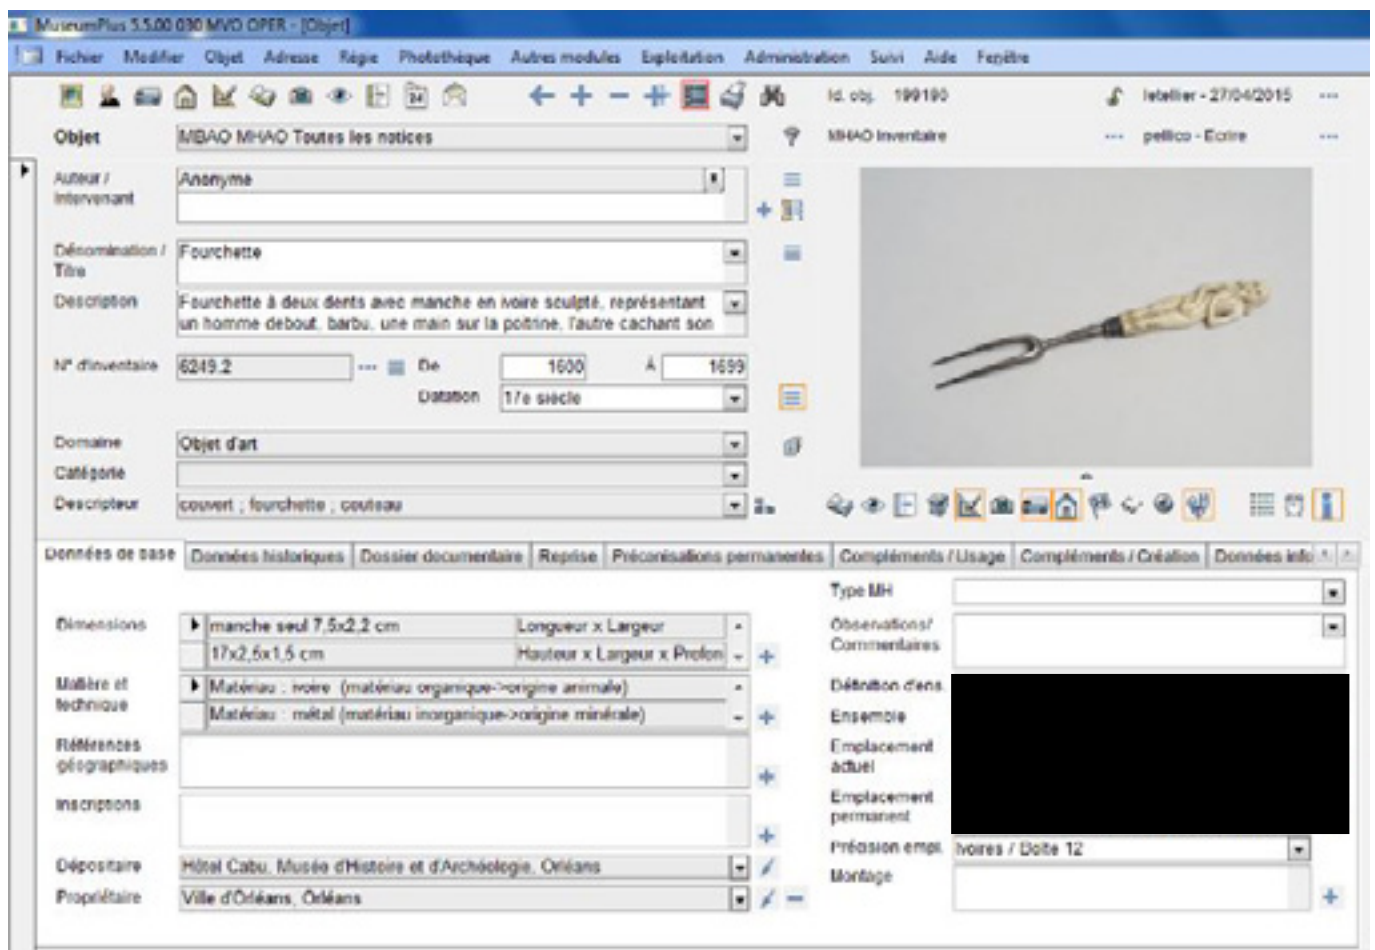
MuseumPlus 5.5.00 030 MVO OPER - [Objet]

Fichier Modifier Objet Adresse Régie Photothèque Autres modules Exploitation Administration Suivi Aide Fenêtre

Id. obj. 199190
letellier - 27/04/2015 ...

Objet MBAO MHAO Toutes les notices
MHAO Inventaire ... pellico - Ecrire ...

Auteur / Intervenant Anonyme

Dénomination / Titre Fourchette

Description Fourchette à deux dents avec manche en ivoire sculpté, représentant un homme debout, barbu, une main sur la poitrine, l'autre cachant son

N° d'inventaire 6249.2 De 1600 À 1699
Datation 17e siècle

Domaine Objet d'art
Catégorie
Descripteur couvert ; fourchette ; couteau

Données de base | Données historiques | Dossier documentaire | Reprise | Préconisations permanentes | Compléments / Usage | Compléments / Création | Données info

Dimensions
| manche seul 7,5x2,2 cm | Longueur x Largeur |
| 17x2,6x1,5 cm | Hauteur x Largeur x Profon |

Matière et technique
Matériau : ivoire (matériau organique->origine animale)
Matériau : métal (matériau inorganique->origine minérale)

Références géographiques

Inscriptions

Dépositaire Hôtel Cabu, Musée d'Histoire et d'Archéologie, Orléans
Propriétaire Ville d'Orléans, Orléans

Type MH
Observations/ Commentaires
Définition d'ens.
Ensemble
Emplacement actuel
Emplacement permanent
Précision empl. Ivoires / Boîte 12
Montage